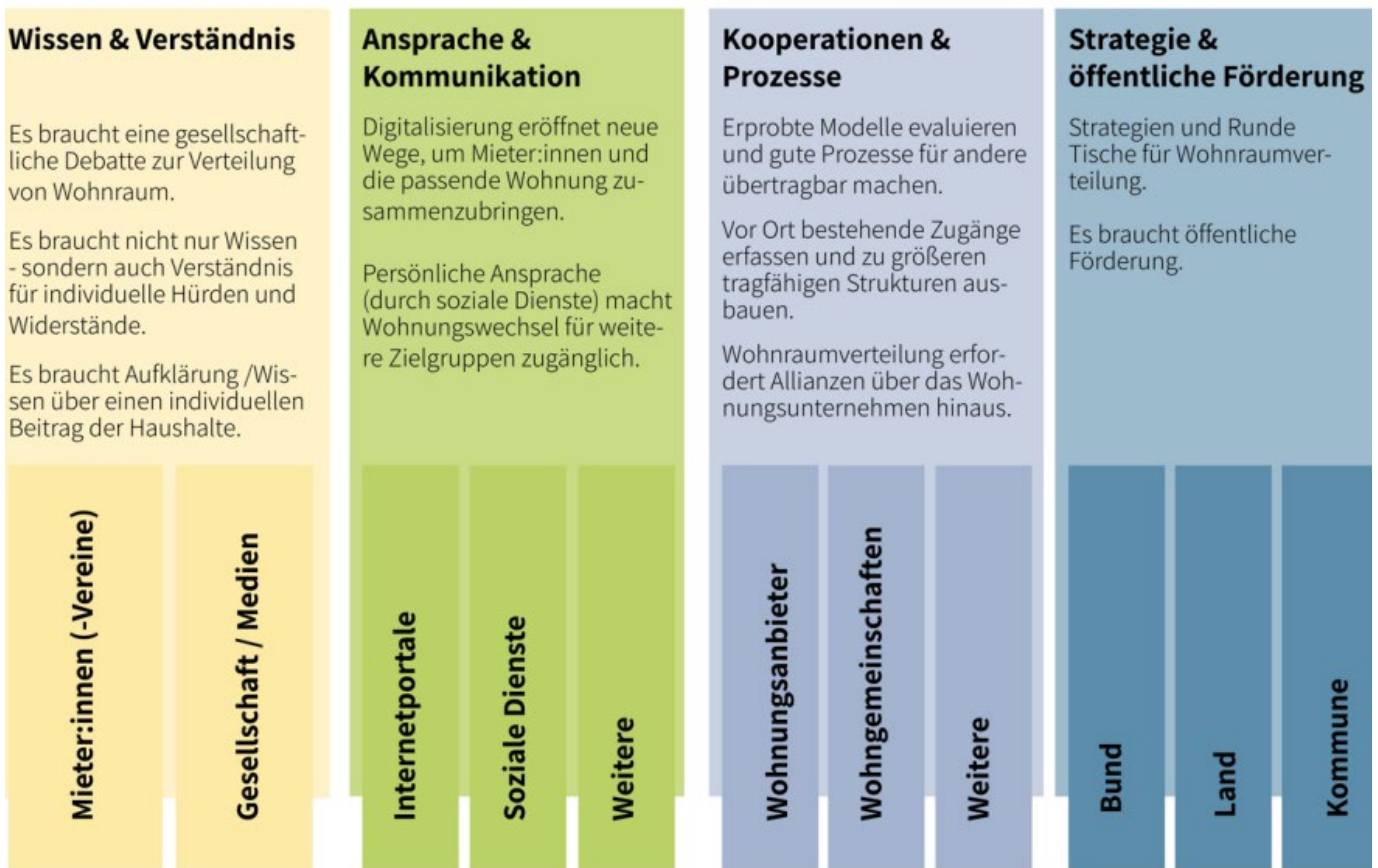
Wissen & Verständnis

Es braucht eine gesellschaftliche Debatte zur Verteilung von Wohnraum.

Es braucht nicht nur Wissen - sondern auch Verständnis für individuelle Hürden und Widerstände.

Es braucht Aufklärung /Wissen über einen individuellen Beitrag der Haushalte.

Mieter:innen (-Vereine)

Gesellschaft / Medien

Ansprache & Kommunikation

Digitalisierung eröffnet neue Wege, um Mieter:innen und die passende Wohnung zusammenzubringen.

Persönliche Ansprache (durch soziale Dienste) macht Wohnungswechsel für weitere Zielgruppen zugänglich.

Internetportale

Soziale Dienste

Weitere

Kooperationen & Prozesse

Erprobte Modelle evaluieren und gute Prozesse für andere übertragbar machen.

Vor Ort bestehende Zugänge erfassen und zu größeren tragfähigen Strukturen ausbauen.

Wohnraumverteilung erfordert Allianzen über das Wohnungsunternehmen hinaus.

Wohnungsanbieter

Wohngemeinschaften

Weitere

Strategie & öffentliche Förderung

Strategien und Runde Tische für Wohnraumverteilung.

Es braucht öffentliche Förderung.

Bund

Land

Kommune